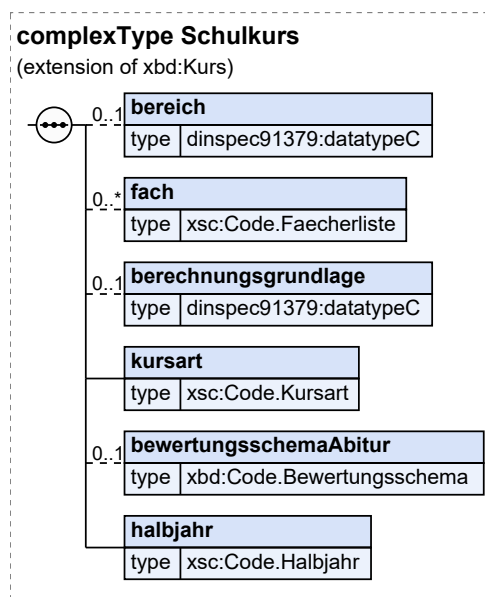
complexType Schulkurs
(extension of xbd:Kurs)

0..1 bereich
type dinspec91379:datatypeC

0..* fach
type xsc:Code.Faecherliste

0..1 berechnungsgrundlage
type dinspec91379:datatypeC

kursart
type xsc:Code.Kursart

0..1 bewertungsschemaAbitur
type xbd:Code.Bewertungsschema

halbjahr
type xsc:Code.Halbjahr